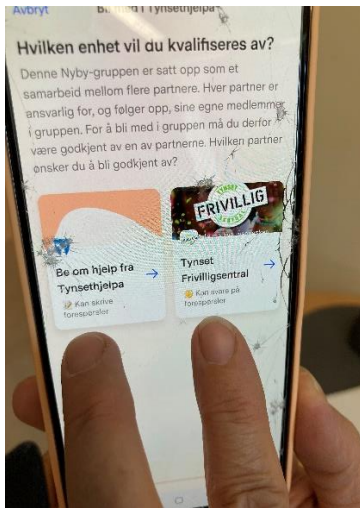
Avbryt Bli med i Tynsethjelpa

Hvilken enhet vil du kvalifiseres av?

Denne Nyby-gruppen er satt opp som et samarbeid mellom flere partnere. Hver partner er ansvarlig for, og følger opp, sine egne medlemmer i gruppen. For å bli med i gruppen må du derfor være godkjent av en av partnerne. Hvilken partner ønsker du å bli godkjent av?

FRIVILLIG
TYNSET
SENTRAL

Be om hjelp fra Tynsethjelpa →
Kan skrive forespørsler

Tynset Frivilligsentral →
Kan svare på forespørsler